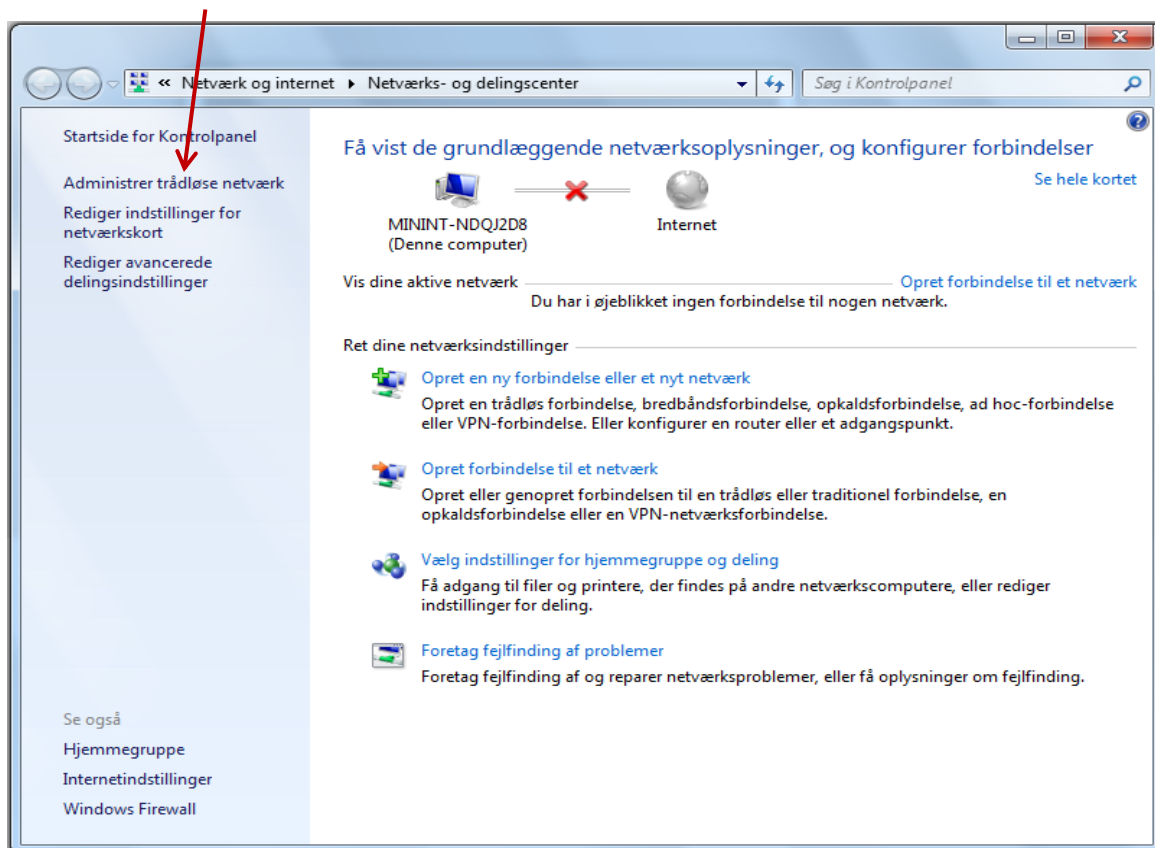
« Netværk og internet ▸ Netværks- og delingscenter

Søg i Kontrolpanel

Startside for Kontrolpanel

Administrer trådløse netværk

Rediger indstillinger for netværkskort

Rediger avancerede delingsindstillinger

Få vist de grundlæggende netværksoplysninger, og konfigurer forbindelser

Se hele kortet

MININT-NDQJ2D8
(Denne computer)

Internet

Vis dine aktive netværk

Opret forbindelse til et netværk

Du har i øjeblikket ingen forbindelse til nogen netværk.

Ret dine netværksindstillinger

Opret en ny forbindelse eller et nyt netværk

Opret en trådløs forbindelse, bredbåndsforbindelse, opkaldsforbindelse, ad hoc-forbindelse eller VPN-forbindelse. Eller konfigurer en router eller et adgangspunkt.

Opret forbindelse til et netværk

Opret eller genopret forbindelsen til en trådløs eller traditionel forbindelse, en opkaldsforbindelse eller en VPN-netværksforbindelse.

Vælg indstillinger for hjemmegruppe og deling

Få adgang til filer og printere, der findes på andre netværkscomputere, eller rediger indstillinger for deling.

Foretag fejlfinding af problemer

Foretag fejlfinding af og reparer netværksproblemer, eller få oplysninger om fejlfinding.

Se også

Hjemmegruppe

Internetindstillinger

Windows Firewall